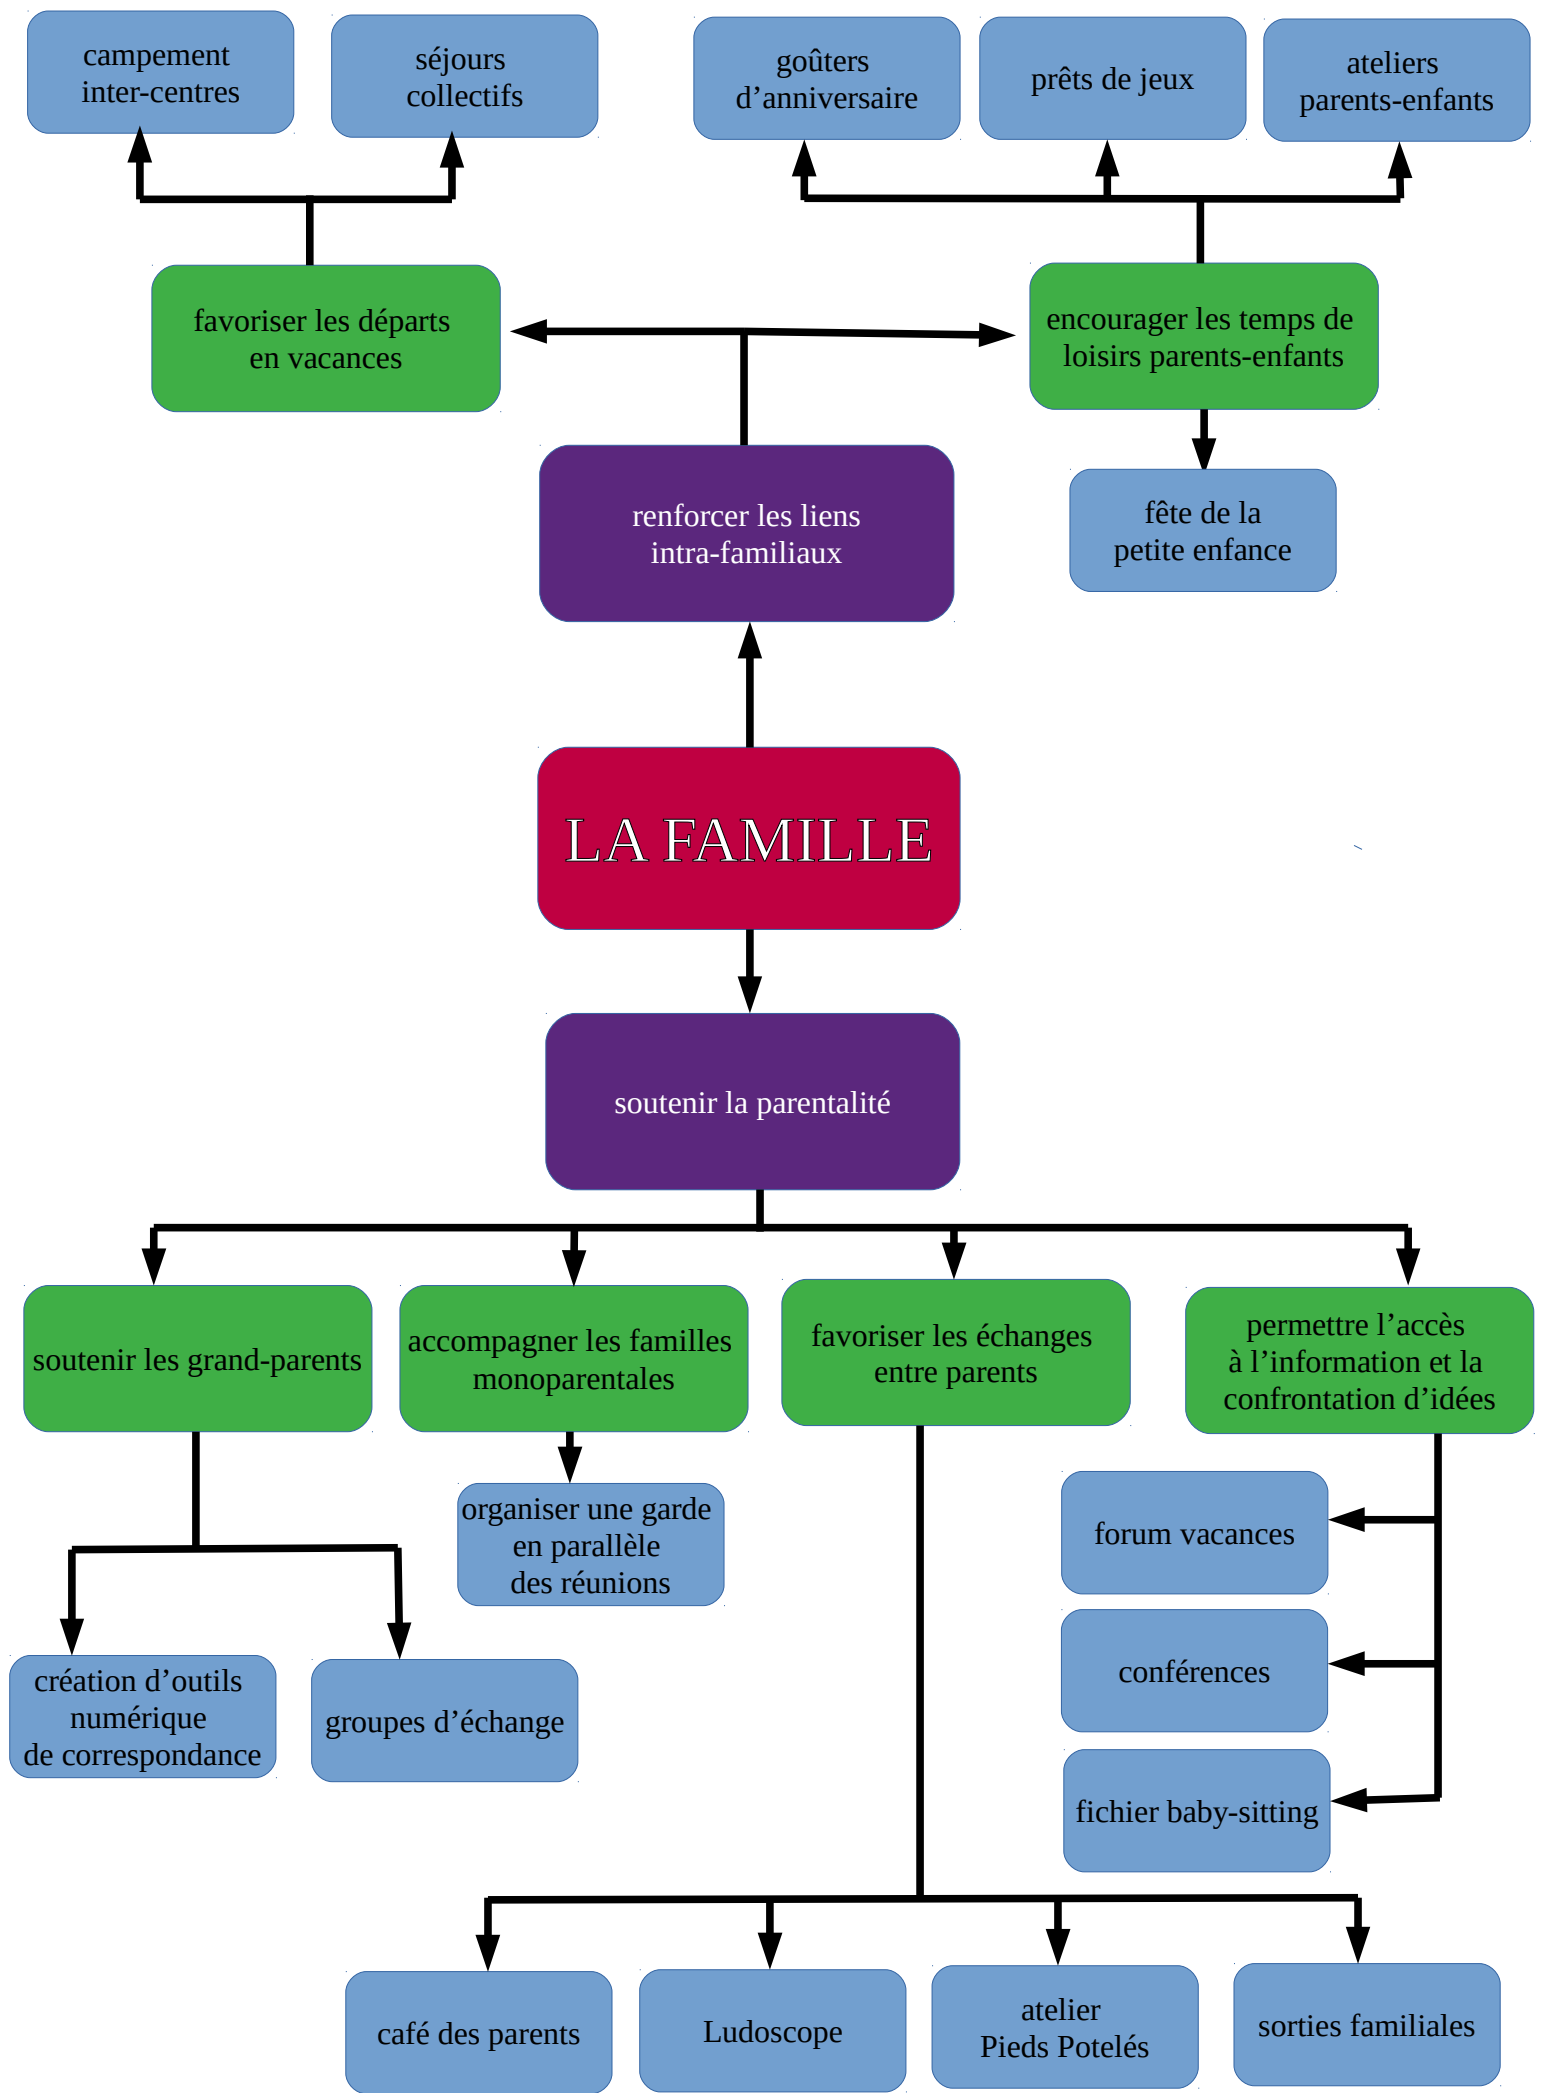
campement inter-centres

séjours collectifs

goûters d’anniversaire

prêts de jeux

ateliers parents-enfants

favoriser les départs en vacances

encourager les temps de loisirs parents-enfants

renforcer les liens intra-familiaux

fête de la petite enfance

LA FAMILLE

soutenir la parentalité

soutenir les grand-parents

accompagner les familles monoparentales

favoriser les échanges entre parents

permettre l’accès à l’information et la confrontation d’idées

organiser une garde en parallèle des réunions

forum vacances

conférences

fichier baby-sitting

création d’outils numérique de correspondance

groupes d’échange

café des parents

Ludoscope

atelier Pieds Potelés

sorties familiales